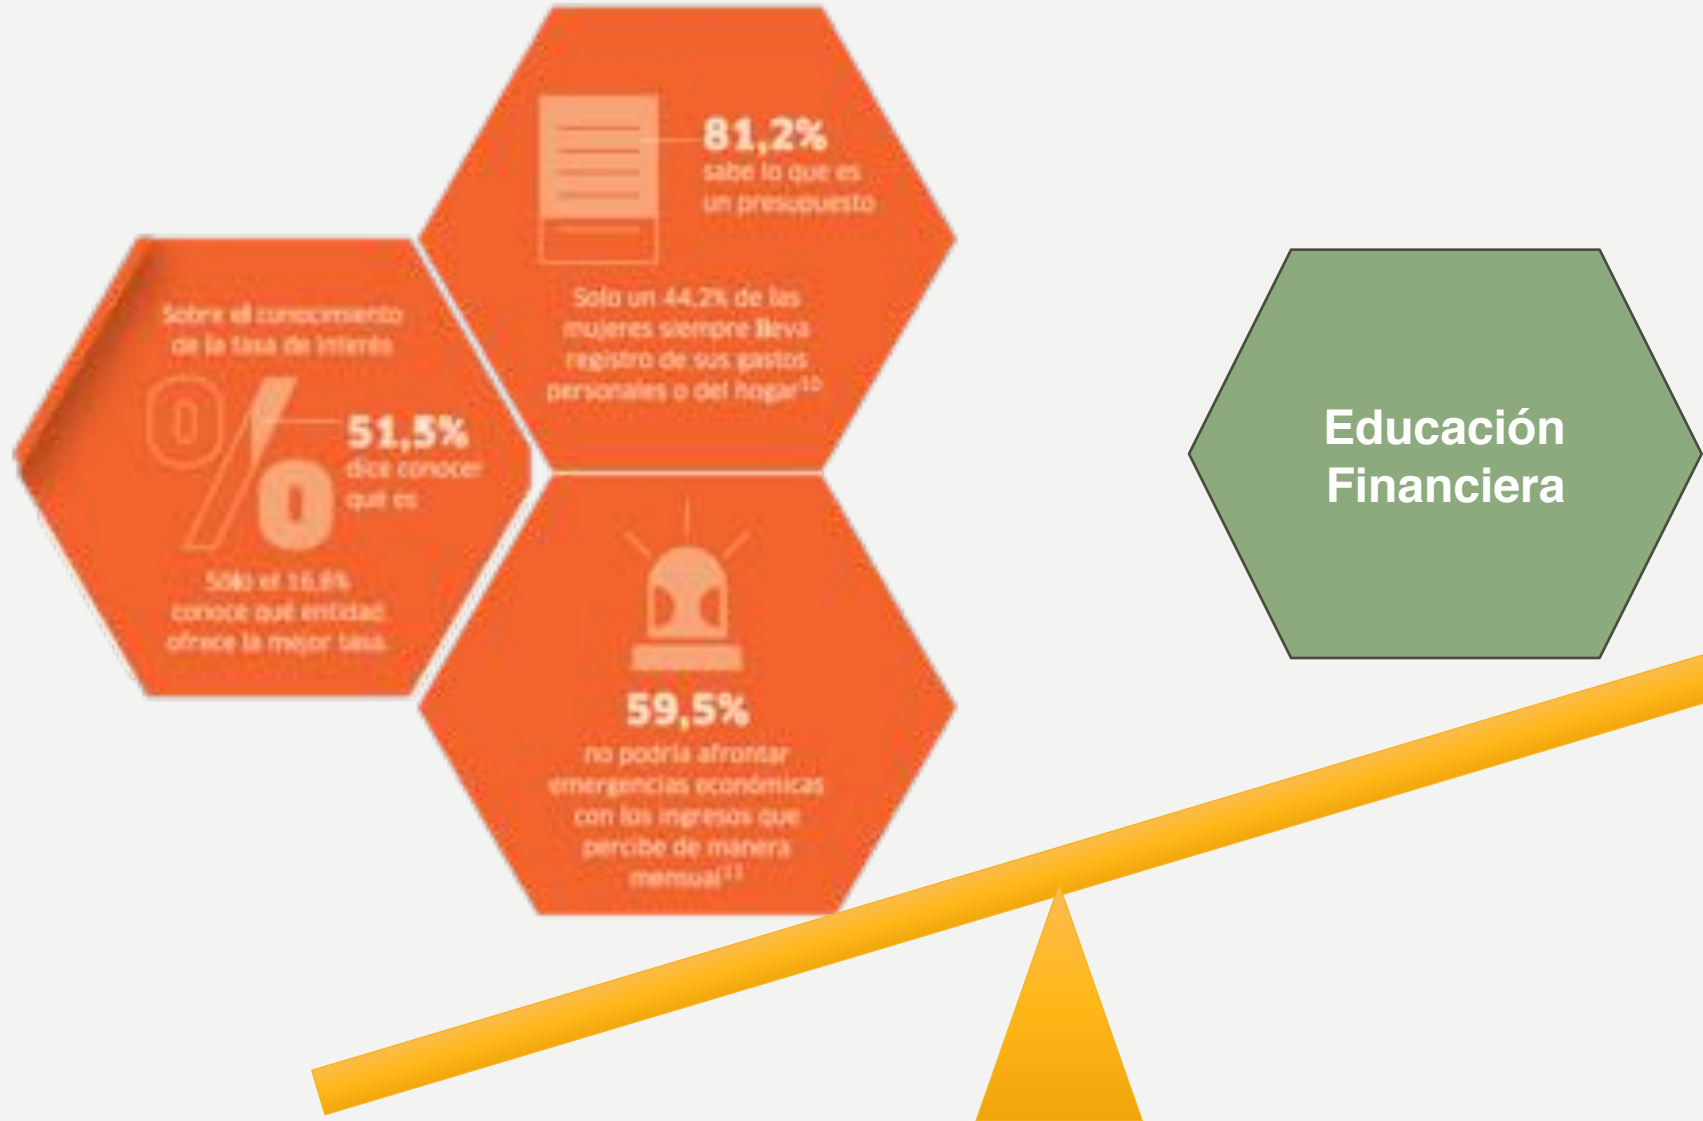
81,2%
sabe lo que es un presupuesto

Solo un 44,2% de las mujeres siempre lleva registro de sus gastos personales o del hogar$^{10}$

Sobre el conocimiento de la tasa de interés

51,5%
dice conocer qué es

Sólo el 16,8% conoce qué entidad ofrece la mejor tasa.

59,5%
no podría afrontar emergencias económicas con los ingresos que percibe de manera mensual$^{11}$

Educación Financiera